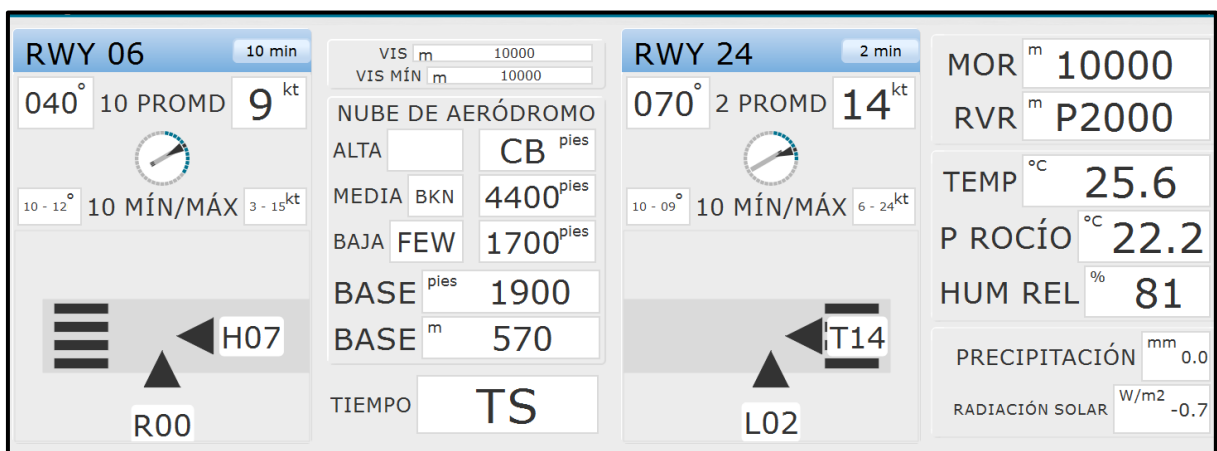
RWY 06 10 min
040° 10 PROMD 9 kt
10 - 12° 10 MÍN/MÁX 3 - 15kt
H07
R00

VIS m 10000
VIS MÍN m 10000
NUBE DE AERÓDROMO
ALTA CB pies
MEDIA BKN 4400pies
BAJA FEW 1700pies
BASE pies 1900
BASE m 570
TIEMPO TS

RWY 24 2 min
070° 2 PROMD 14 kt
10 - 09° 10 MÍN/MÁX 6 - 24kt
T14
L02

MOR m 10000
RVR m P2000
TEMP °C 25.6
P ROCÍO °C 22.2
HUM REL % 81
PRECIPITACIÓN mm 0.0
RADIACIÓN SOLAR W/m2 -0.7